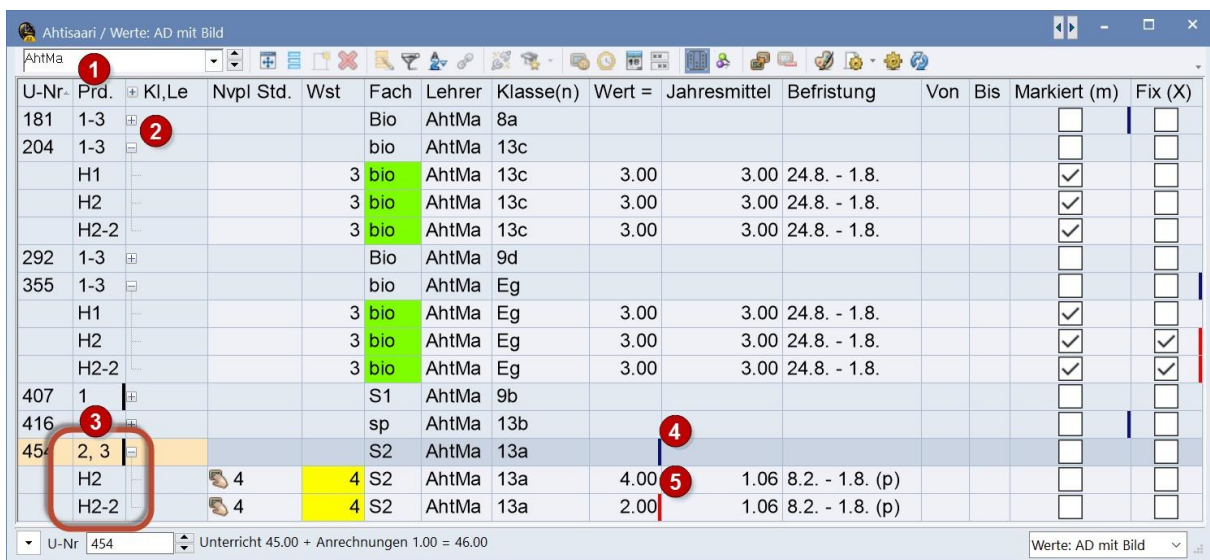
Ahtisaari / Werte: AD mit Bild

AhtMa

1

2

3

4

5

| U-Nr | Prd. | Kl,Le | Nvpl Std. | Wst | Fach | Lehrer | Klasse(n) | Wert = | Jahresmittel | Befristung | Von | Bis | Markiert (m) | Fix (X) |
|---|---|---|---|---|---|---|---|---|---|---|---|---|---|---|
| 181 | 1-3 | | | | Bio | AhtMa | 8a | | | | | | | |
| 204 | 1-3 | | | | bio | AhtMa | 13c | | | | | | | |
| | H1 | | | 3 | bio | AhtMa | 13c | 3.00 | 3.00 | 24.8. - 1.8. | | | ✓ | |
| | H2 | | | 3 | bio | AhtMa | 13c | 3.00 | 3.00 | 24.8. - 1.8. | | | ✓ | |
| | H2-2 | | | 3 | bio | AhtMa | 13c | 3.00 | 3.00 | 24.8. - 1.8. | | | ✓ | |
| 292 | 1-3 | | | | Bio | AhtMa | 9d | | | | | | | |
| 355 | 1-3 | | | | bio | AhtMa | Eg | | | | | | | |
| | H1 | | | 3 | bio | AhtMa | Eg | 3.00 | 3.00 | 24.8. - 1.8. | | | ✓ | |
| | H2 | | | 3 | bio | AhtMa | Eg | 3.00 | 3.00 | 24.8. - 1.8. | | | ✓ | ✓ |
| | H2-2 | | | 3 | bio | AhtMa | Eg | 3.00 | 3.00 | 24.8. - 1.8. | | | ✓ | ✓ |
| 407 | 1 | | | | S1 | AhtMa | 9b | | | | | | | |
| 416 | | | | | sp | AhtMa | 13b | | | | | | | |
| 454 | 2, 3 | | | | S2 | AhtMa | 13a | | | | | | | |
| | H2 | | 4 | 4 | S2 | AhtMa | 13a | 4.00 | 1.06 | 8.2. - 1.8. (p) | | | | |
| | H2-2 | | 4 | 4 | S2 | AhtMa | 13a | 2.00 | 1.06 | 8.2. - 1.8. (p) | | | | |

U-Nr 454 Unterricht 45.00 + Anrechnungen 1.00 = 46.00

Werte: AD mit Bild